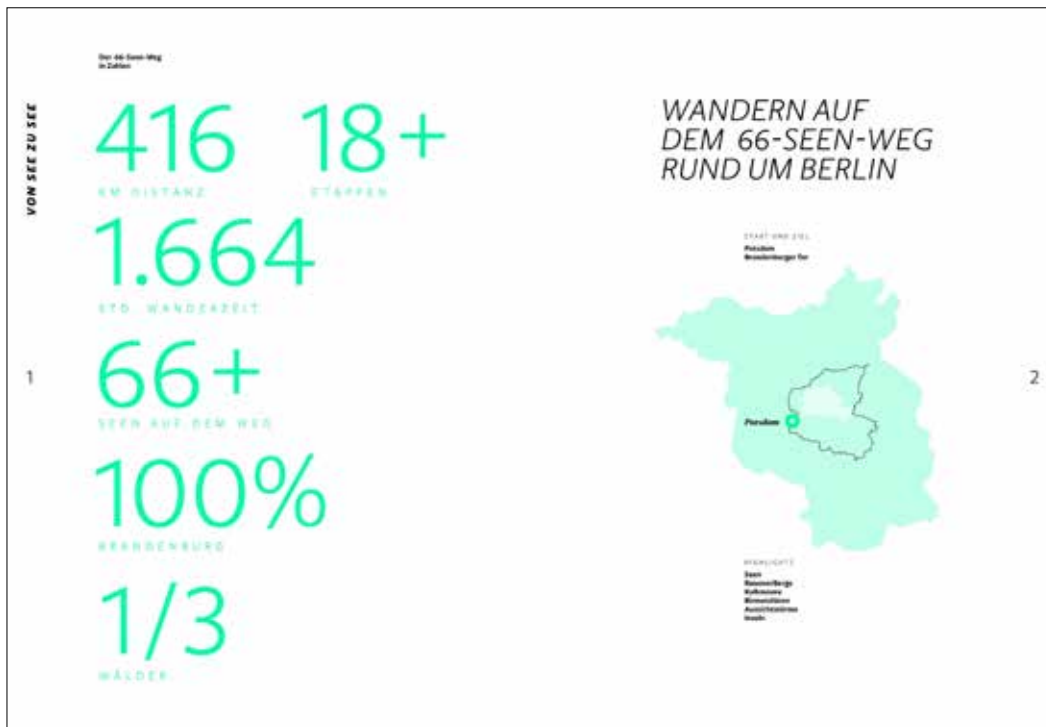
VON SEE ZU SEE

Der 66-Seen-Weg
in Zahlen

416
KM DISTANZ

18+
ETAPPEN

1.664
STD. WANDERZEIT

66+
SEEN AUF DEM WEG

100%
BRANDENBURG

1/3
WÄLDER

1

WANDERN AUF
DEM 66-SEEN-WEG
RUND UM BERLIN

START UND ZIEL
Potsdam
Brandenburger Tor

Potsdam

HIGHLIGHTS
Seen
Rauensche Berge
Kalkmoore
Binnendünen
Aussichtstürme
Inseln

2